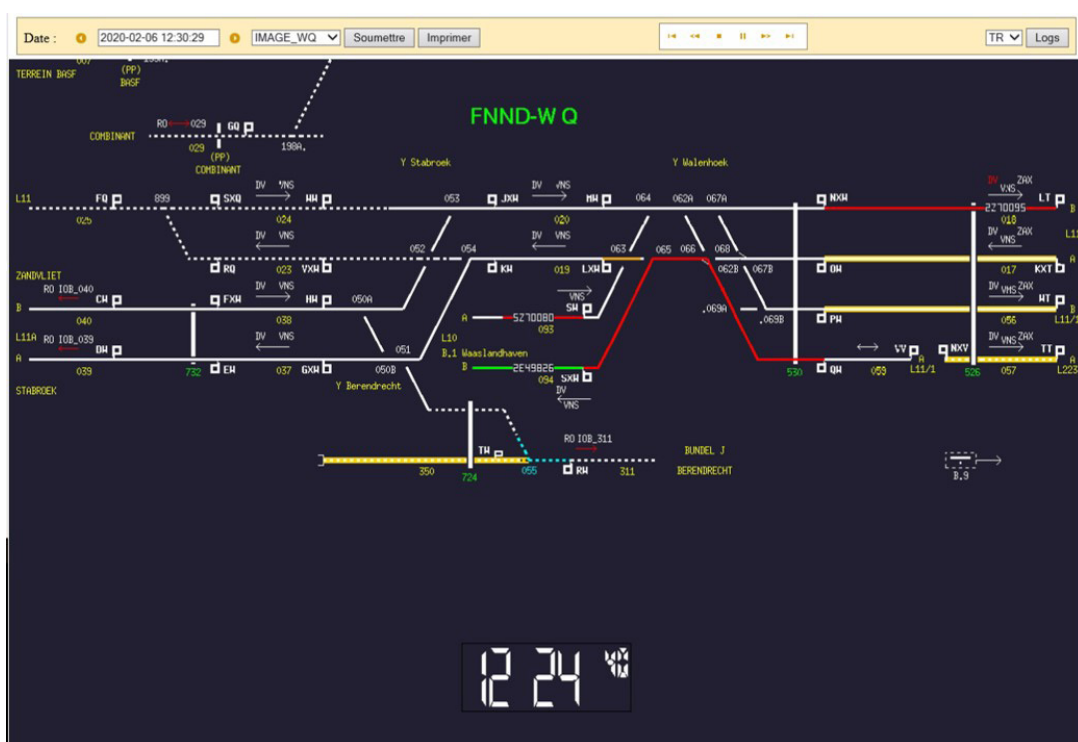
Date : 2020-02-06 12:30:29 IMAGE_WQ Soumettre Imprimer TR Logs

TERREIN BASF (PP) BASF

FNND-W Q

RO 029 GQ
COMBINANT 029 (PP) COMBINANT 198A

Y Stabroek Y Walenhoek

L11 FQ 899 SXQ DV VNS NH 053 JXH DV VNS MH 064 062A 067A NXH DV VXS ZAX LT
025 024 020 2270095 018 B

052 054 063 065 066 068
DV VNS DV VNS DV VNS ZAX
RQ 023 VXH KH 019 LXH 062B 067B OH 017 KXT A

ZANDVLIET
RO IOB_040 DV VNS
B CH FXH HH 050A VNS SH .069A .069B PH DV VHS ZAX HT B
040 038 A 5270080 093 056 L11/1

L11A RO IOB_039 DV VNS L10
DH B.1 Waaslandhaven DV VNS ZAX
A 051 B 2E49826 VV NXV TT A
039 732 EH 037 GXH 050B 094 SXH 530 QH 059 L11/1 526 057 L223
STABROEK Y Berendrecht DV VNS

RO IOB_311 BUNDEL J
TH RH BERENDRECHT
350 724 055 311
B.9

12 24